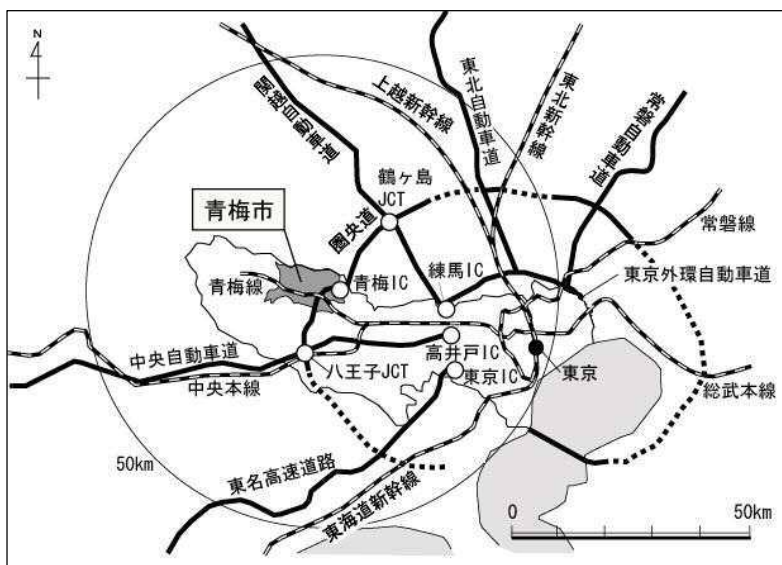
N

関越自動車道

上越新幹線

東北自動車道

東北新幹線

常磐自動車道

鶴ヶ島
JCT

常磐線

青梅市

圏央道

青梅線

青梅IC

練馬IC

東京外環自動車道

中央自動車道

高井戸IC

八王子JCT

東京

中央本線

東京IC

総武本線

50km

東名高速道路

東海道新幹線

0

50km